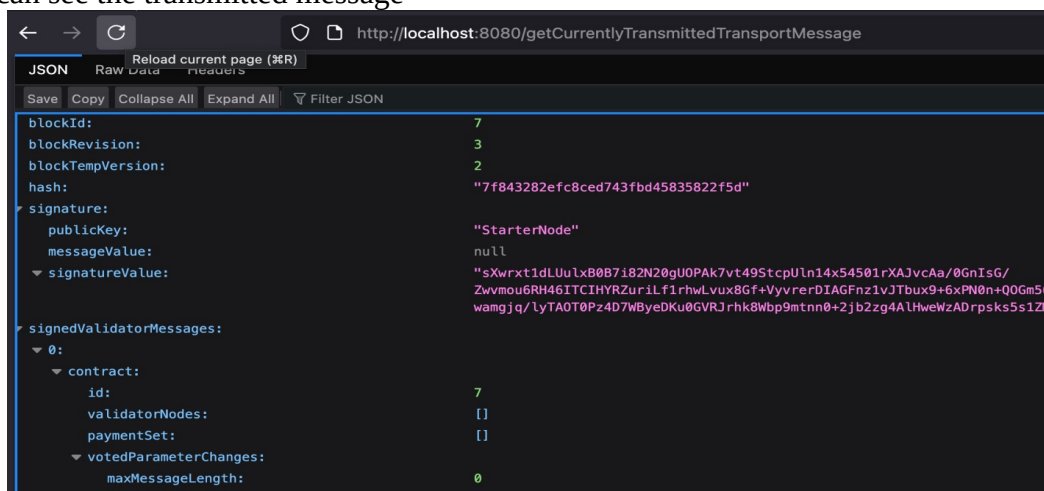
can see the transmitted message

http://localhost:8080/getCurrentlyTransmittedTransportMessage

Reload current page (⌘R)

JSON Raw Data Headers

Save Copy Collapse All Expand All Filter JSON

blockId: 7
blockRevision: 3
blockTempVersion: 2
hash: "7f843282efc8ced743fbd45835822f5d"
signature:
publicKey: "StarterNode"
messageValue: null
signatureValue: "sXwrxt1dLUulxB0B7i82N20gUOPAk7vt49StcpUln14x54501rXAJvcAa/0GnIsG/ Zwvmou6RH46ITCIHYRZuriLf1rhwLvux8Gf+VyvrerDIAGFnz1vJTbux9+6xPN0n+QOGm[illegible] wamgjq/lyTAOT0Pz4D7WByeDKu0GVRJrhk8Wbp9mtnn0+2jb2zg4AlHweWzADrpsks5s1Z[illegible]
signedValidatorMessages:
0:
contract:
id: 7
validatorNodes: []
paymentSet: []
votedParameterChanges:
maxMessageLength: 0